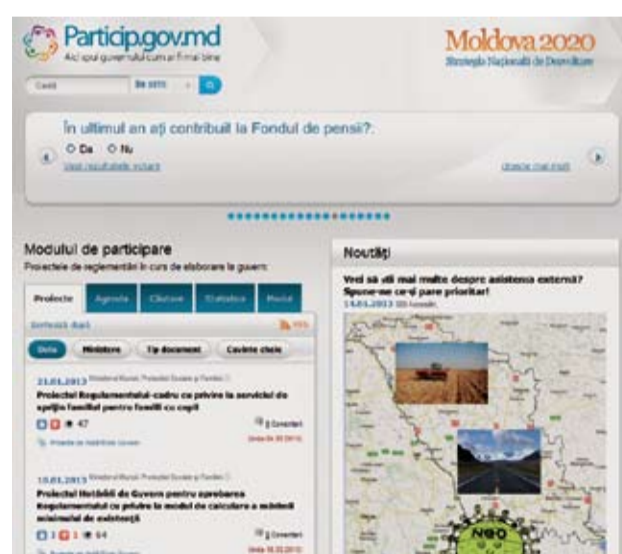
Particip.gov.md
Aici spui guvernului cum ai fi mai bine

Moldova 2020
Strategia Naţională de Dezvoltare

Caută
Se sorta
În ultimul an aţi contribuit la Fondul de pensii?
○ Da ○ Nu
Vezi rezultatele votării
Vezi mai multe

Modulul de participare
Proiectele de reglementări în curs de elaborare la guvern:

Proiecte | Agenda | Căutare | Statistica | Media

Sortează după
Data | Ministere | Tip document | Cuvinte cheie

23.01.2013 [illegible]
Proiectul Regulamentului-cadru cu privire la serviciul de sprijin familial pentru familii cu copii
47
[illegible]

15.01.2013 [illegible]
Proiectul Hotărîrii de Guvern pentru aprobarea Regulamentului cu privire la modul de calculare a mărimii minimului de existenţă
64
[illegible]

Noutăţi
Vrei să afli mai multe despre asistenţa externă? Spune-ne ce-ţi pare prioritar!
14.01.2013 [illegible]
NGO